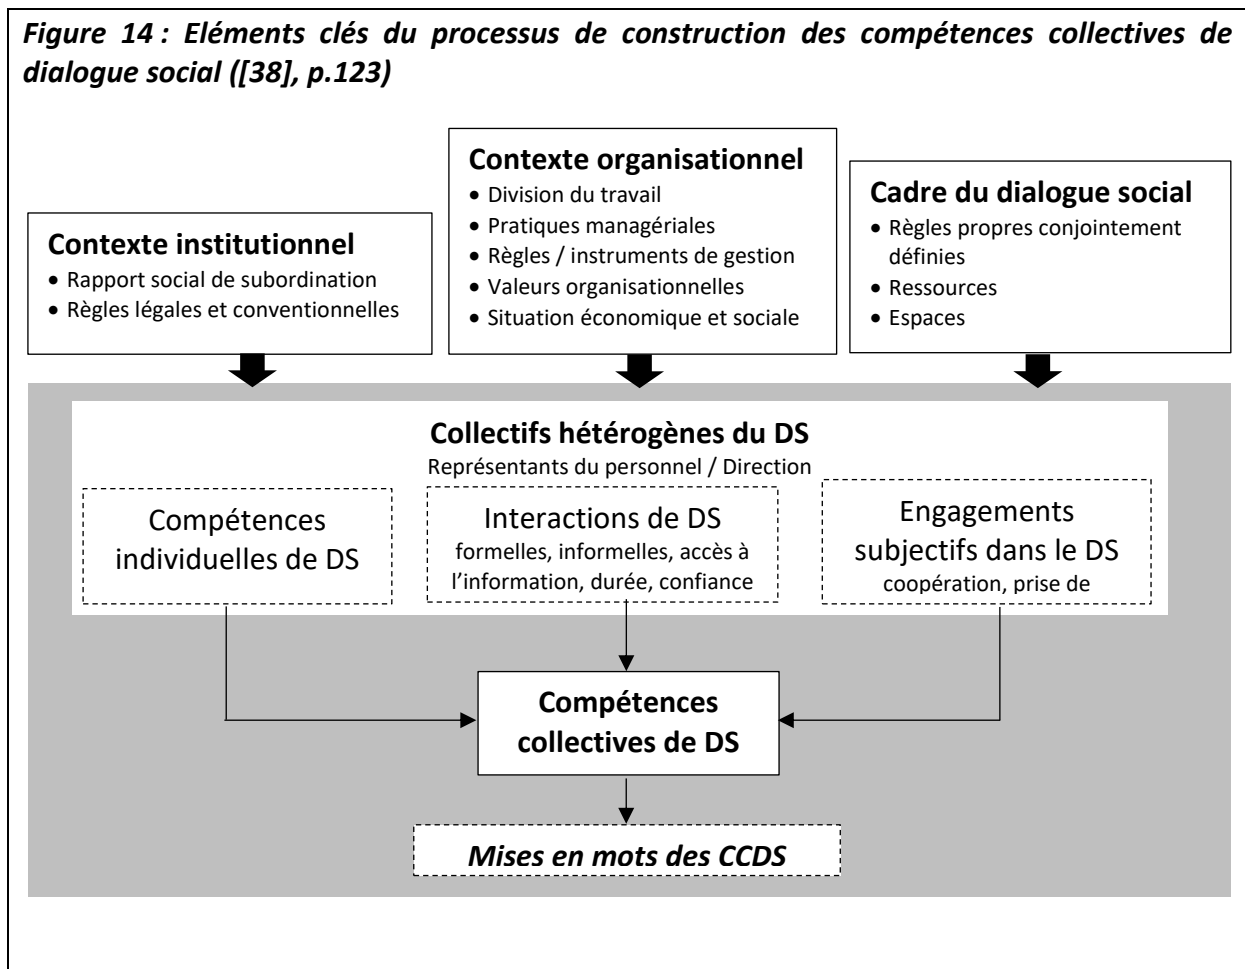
*Figure 14 : Eléments clés du processus de construction des compétences collectives de dialogue social ([38], p.123)*

**Contexte institutionnel**
- Rapport social de subordination
- Règles légales et conventionnelles

**Contexte organisationnel**
- Division du travail
- Pratiques managériales
- Règles / instruments de gestion
- Valeurs organisationnelles
- Situation économique et sociale

**Cadre du dialogue social**
- Règles propres conjointement définies
- Ressources
- Espaces

**Collectifs hétérogènes du DS**
Représentants du personnel / Direction

Compétences individuelles de DS

Interactions de DS
formelles, informelles, accès à l'information, durée, confiance

Engagements subjectifs dans le DS
coopération, prise de

**Compétences collectives de DS**

*Mises en mots des CCDS*